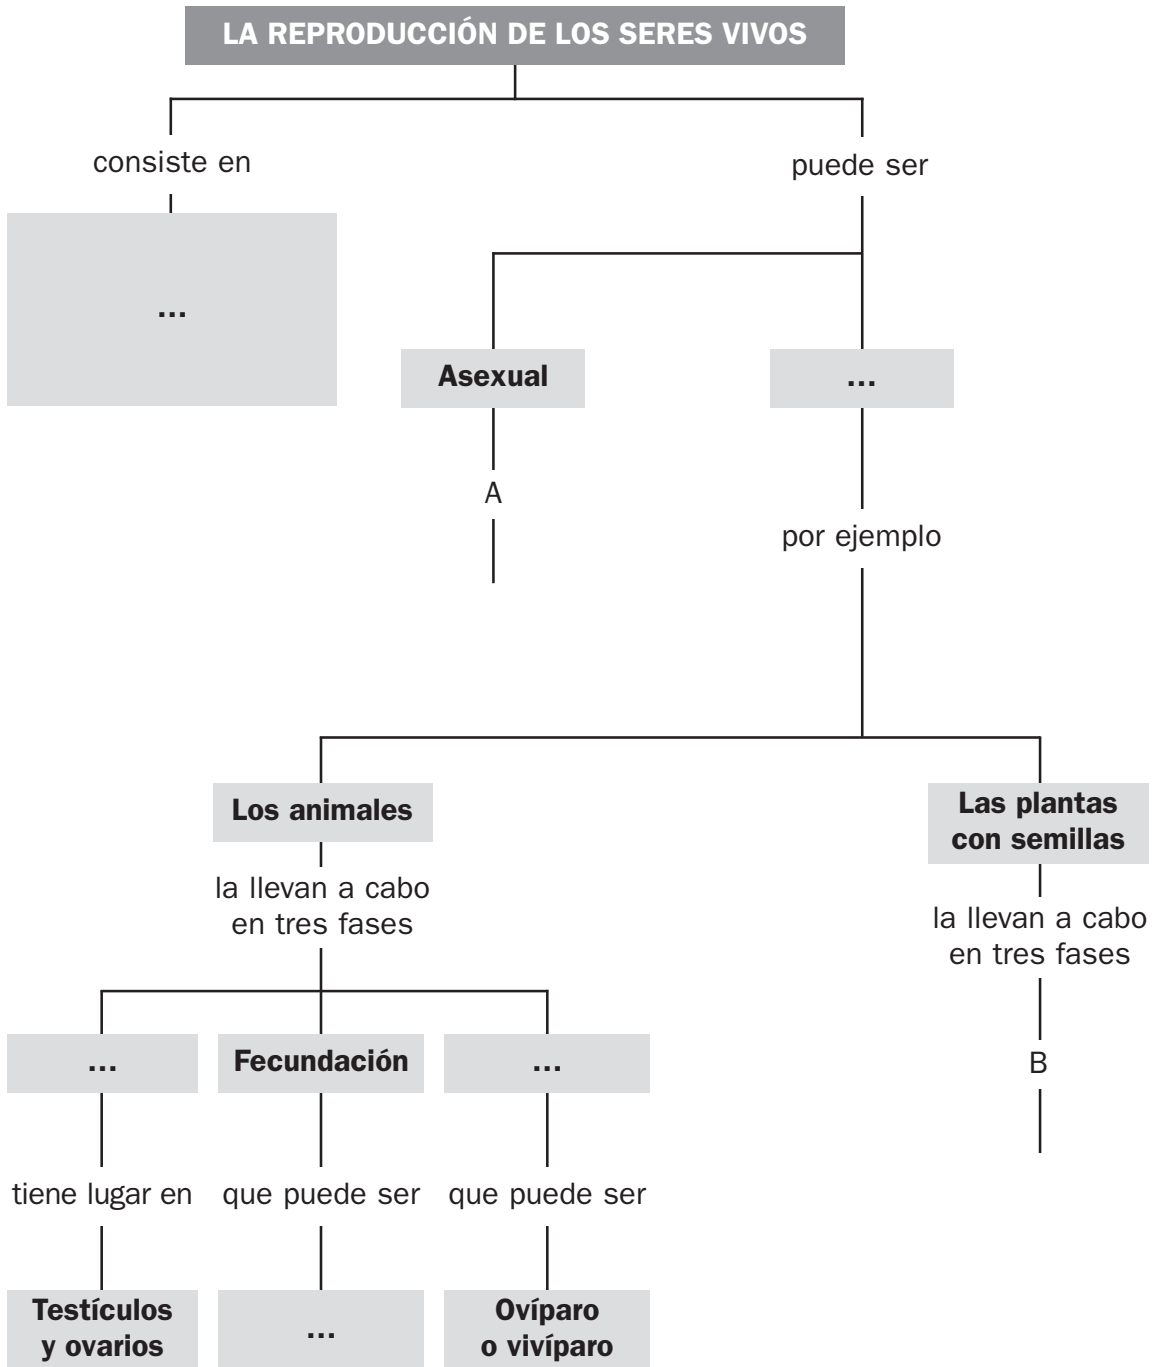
LA REPRODUCCIÓN DE LOS SERES VIVOS

consiste en

...

puede ser

Asexual

A

...

por ejemplo

Los animales

la llevan a cabo en tres fases

...

tiene lugar en

Testículos y ovarios

Fecundación

que puede ser

...

...

que puede ser

Ovíparo o vivíparo

Las plantas con semillas

la llevan a cabo en tres fases

B